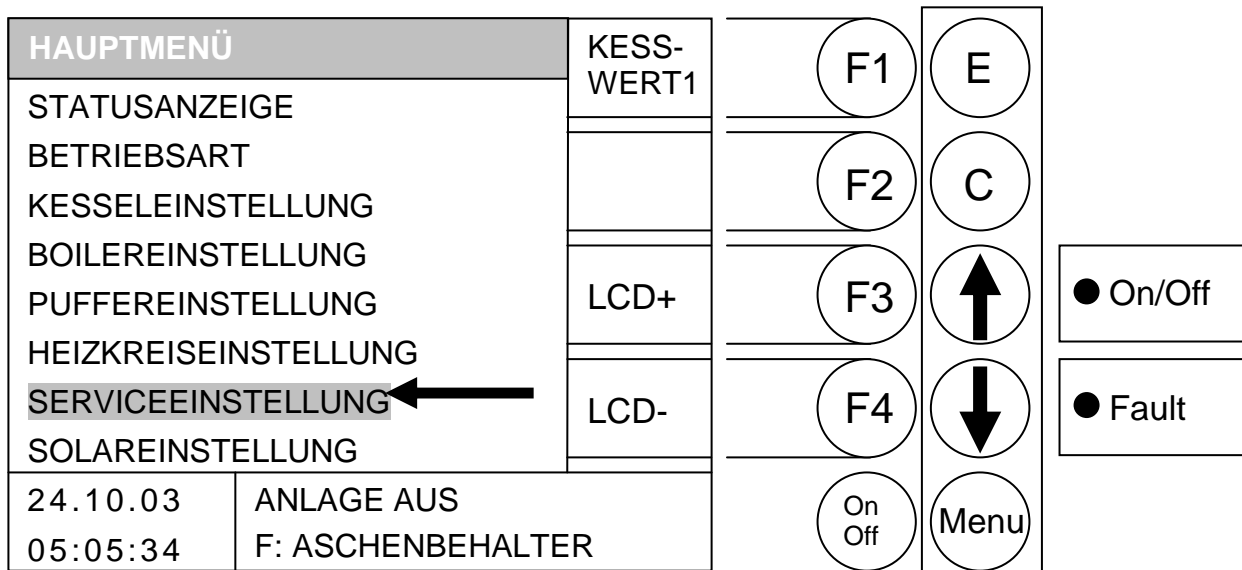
HAUPTMENÜ
STATUSANZEIGE
BETRIEBSART
KESSELEINSTELLUNG
BOILEREINSTELLUNG
PUFFEREINSTELLUNG
HEIZKREISEINSTELLUNG
SERVICEEINSTELLUNG
SOLAREINSTELLUNG

24.10.03
05:05:34

ANLAGE AUS
F: ASCHENBEHALTER

KESS-WERT1

LCD+

LCD-

F1
F2
F3
F4
On Off

E
C
Menu

On/Off
Fault